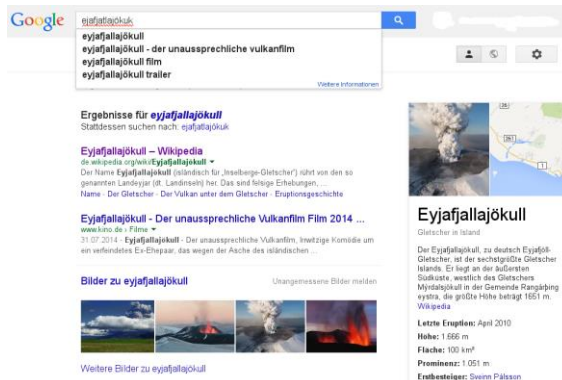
Google

ejafjatlajökuk

eyjafjallajökull
eyjafjallajökull - der unaussprechliche vulkanfilm
eyjafjallajökull film
eyjafjallajökull trailer

Weitere Informationen

Ergebnisse für eyjafjallajökull
Stattdessen suchen nach: ejafjatlajökuk

Eyjafjallajökull – Wikipedia
de.wikipedia.org/wiki/Eyjafjallajökull
Der Name Eyjafjallajökull (isländisch für „Inselberge-Gletscher") rührt von den so genannten Landeyjar (dt. Landinseln) her. Das sind felsige Erhebungen, ...
Name · Der Gletscher · Der Vulkan unter dem Gletscher · Eruptionsgeschichte

Eyjafjallajökull - Der unaussprechliche Vulkanfilm Film 2014 ...
www.kino.de › Filme
31.07.2014 · Eyjafjallajökull - Der unaussprechliche Vulkanfilm, Irrwitzige Komödie um ein verfeindetes Ex-Ehepaar, das wegen der Asche des isländischen ...

Bilder zu eyjafjallajökull
Unangemessene Bilder melden

Weitere Bilder zu eyjafjallajökull

Eyjafjallajökull
Gletscher in Island

Der Eyjafjallajökull, zu deutsch Eyjafjöll-Gletscher, ist der sechstgrößte Gletscher Islands. Er liegt an der äußersten Südküste, westlich des Gletschers Mýrdalsjökull in der Gemeinde Rangárþing eystra, die größte Höhe beträgt 1651 m.
Wikipedia

Letzte Eruption: April 2010
Höhe: 1.666 m
Fläche: 100 km²
Prominenz: 1.051 m
Erstbesteiger: Sveinn Pálsson